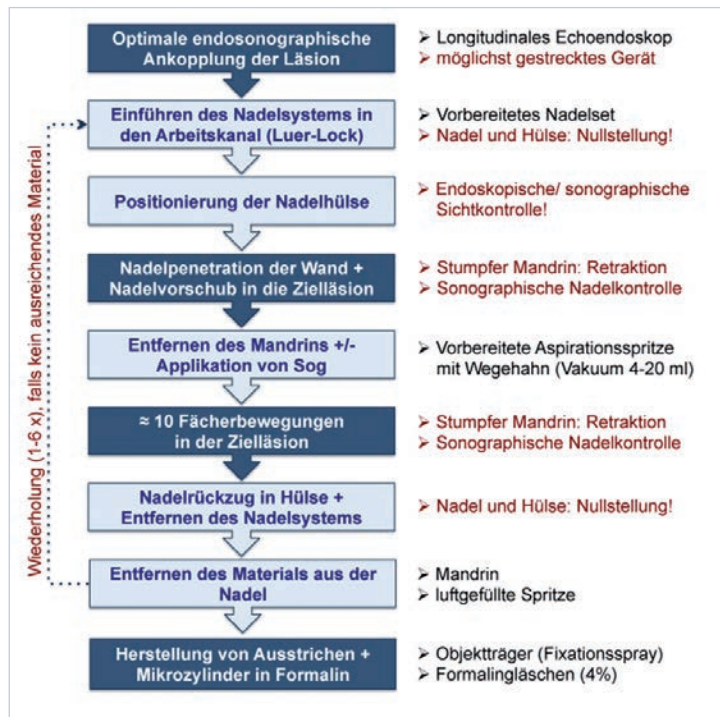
Optimale endosonographische Ankopplung der Läsion

➢ Longitudinales Echoendoskop
➢ möglichst gestrecktes Gerät

Einführen des Nadelsystems in den Arbeitskanal (Luer-Lock)

➢ Vorbereitetes Nadelset
➢ Nadel und Hülse: Nullstellung!

Positionierung der Nadelhülse

➢ Endoskopische/ sonographische Sichtkontrolle!

Nadelpenetration der Wand + Nadelvorschub in die Zielläsion

➢ Stumpfer Mandrin: Retraktion
➢ Sonographische Nadelkontrolle

Entfernen des Mandrins +/- Applikation von Sog

➢ Vorbereitete Aspirationsspritze mit Wegehahn (Vakuum 4-20 ml)

≈ 10 Fächerbewegungen in der Zielläsion

➢ Stumpfer Mandrin: Retraktion
➢ Sonographische Nadelkontrolle

Nadelrückzug in Hülse + Entfernen des Nadelsystems

➢ Nadel und Hülse: Nullstellung!

Entfernen des Materials aus der Nadel

➢ Mandrin
➢ luftgefüllte Spritze

Wiederholung (1-6 x), falls kein ausreichendes Material

Herstellung von Ausstrichen + Mikrozylinder in Formalin

➢ Objektträger (Fixationsspray)
➢ Formalingläschen (4%)